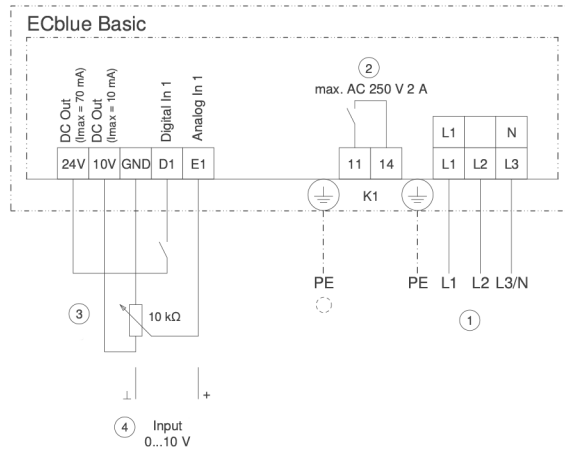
ECblue Basic

DC Out (Imax = 70 mA)
DC Out (Imax = 10 mA)
Digital In 1
Analog In 1

| 24V | 10V | GND | D1 | E1 |
|---|---|---|---|---|

2
max. AC 250 V 2 A

| 11 | 14 |
|---|---|

K1

| L1 | | N |
|---|---|---|
| L1 | L2 | L3 |

PE
PE L1 L2 L3/N

3
10 kΩ

1

⊥ +

4 Input
0...10 V